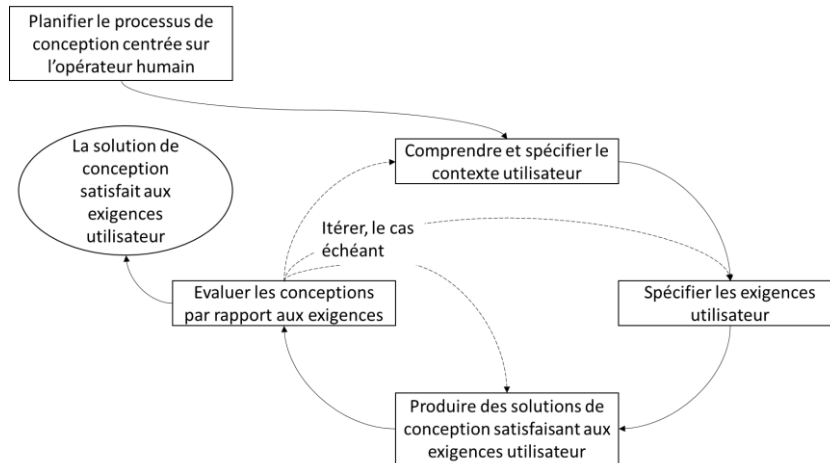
Planifier le processus de conception centrée sur l'opérateur humain

La solution de conception satisfait aux exigences utilisateur

Comprendre et spécifier le contexte utilisateur

Itérer, le cas échéant

Evaluer les conceptions par rapport aux exigences

Spécifier les exigences utilisateur

Produire des solutions de conception satisfaisant aux exigences utilisateur